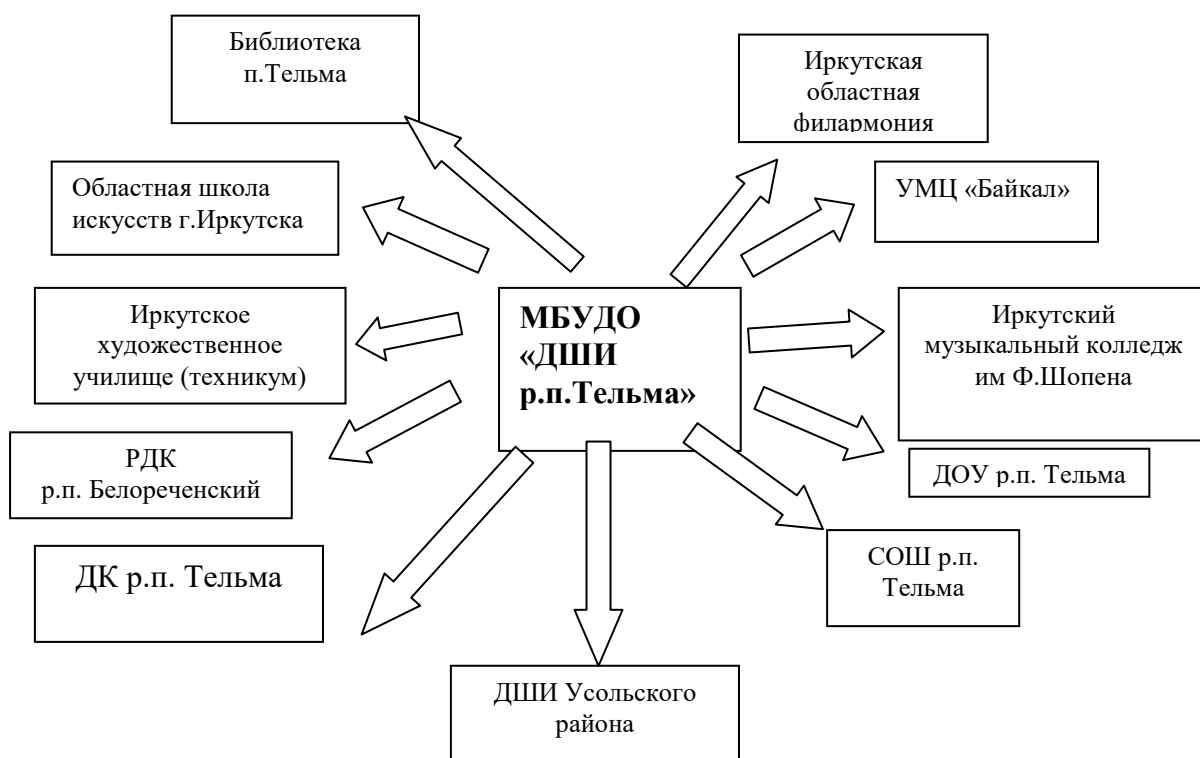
Библиотека п.Тельма

Иркутская областная филармония

Областная школа искусств г.Иркутска

УМЦ «Байкал»

Иркутское художественное училище (техникум)

МБУДО «ДШИ р.п.Тельма»

Иркутский музыкальный колледж им Ф.Шопена

РДК р.п. Белореченский

ДОУ р.п. Тельма

ДК р.п. Тельма

СОШ р.п. Тельма

ДШИ Усольского района